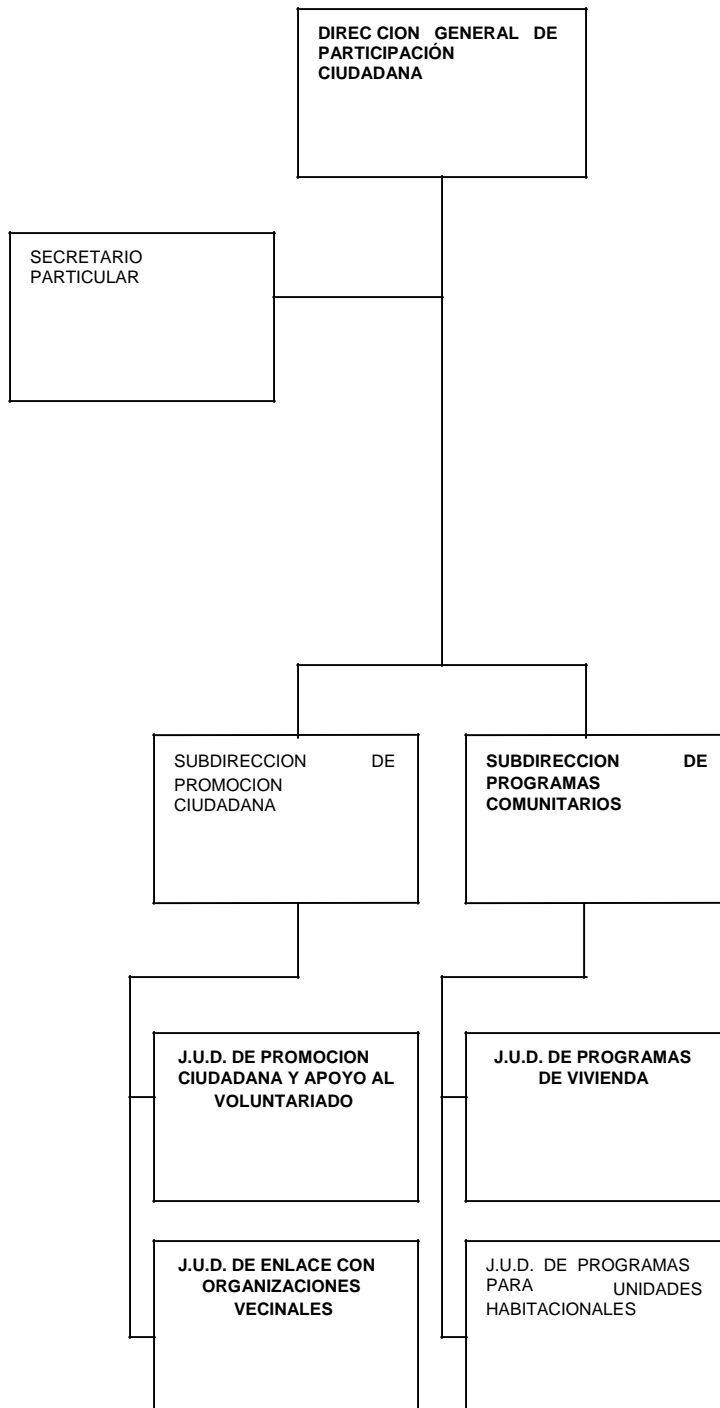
DIREC CION GENERAL DE PARTICIPACIÓN CIUDADANA

SECRETARIO PARTICULAR

SUBDIRECCION DE PROMOCION CIUDADANA

SUBDIRECCION DE PROGRAMAS COMUNITARIOS

J.U.D. DE PROMOCION CIUDADANA Y APOYO AL VOLUNTARIADO

J.U.D. DE ENLACE CON ORGANIZACIONES VECINALES

J.U.D. DE PROGRAMAS DE VIVIENDA

J.U.D. DE PROGRAMAS PARA UNIDADES HABITACIONALES